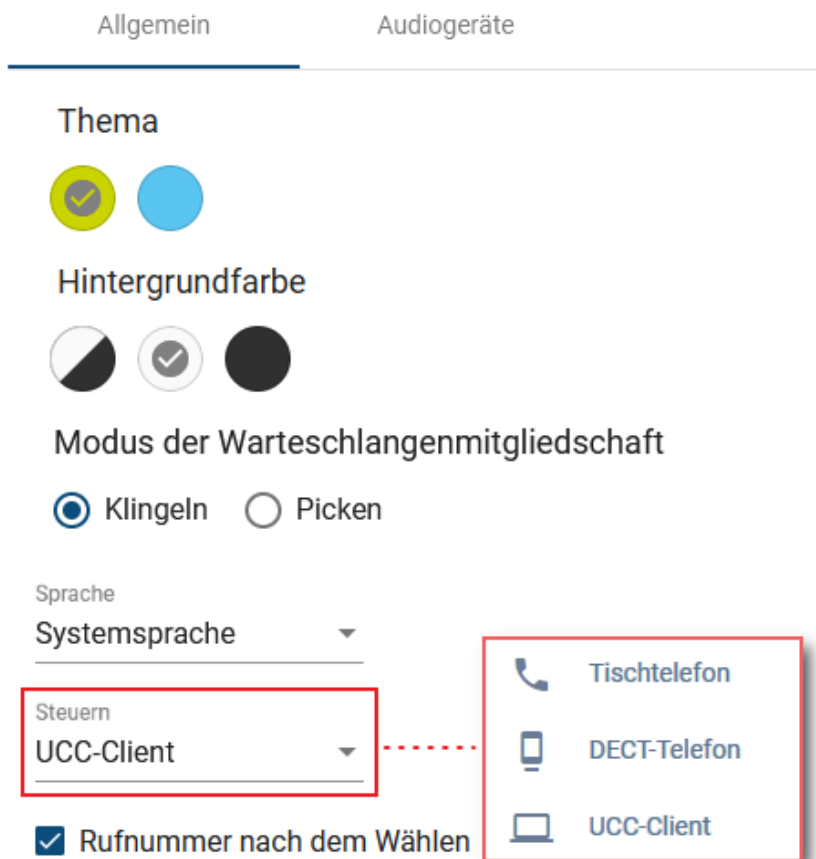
Allgemein Audiogeräte

Thema

Hintergrundfarbe

Modus der Warteschlangenmitgliedschaft

Klingeln Picken

Sprache
Systemsprache

Steuern
UCC-Client

Tischtelefon
DECT-Telefon
UCC-Client

Rufnummer nach dem Wählen